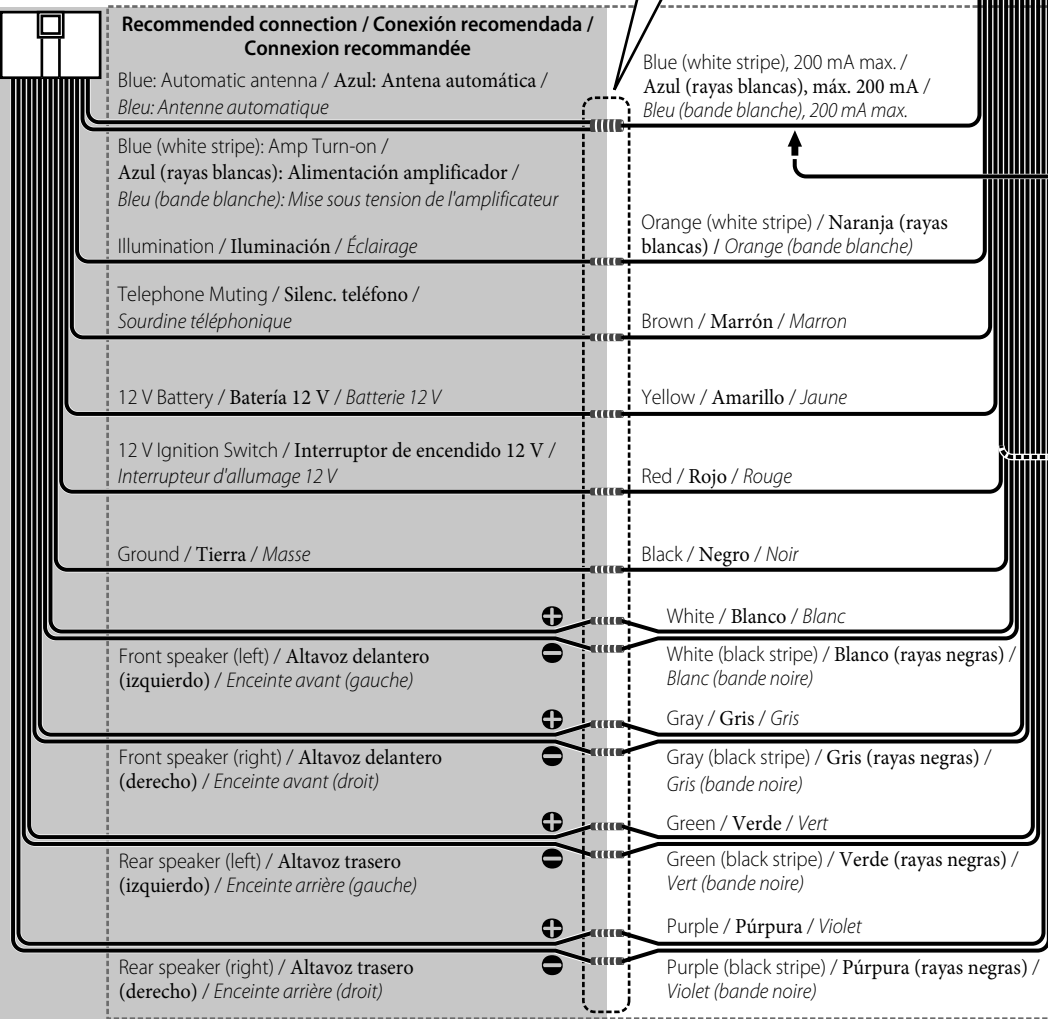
Recommended connection / Conexión recomendada / Connexion recommandée

Blue: Automatic antenna / Azul: Antena automática / Bleu: Antenne automatique

Blue (white stripe): Amp Turn-on / Azul (rayas blancas): Alimentación amplificador / Bleu (bande blanche): Mise sous tension de l'amplificateur

Illumination / Iluminación / Éclairage

Telephone Muting / Silenc. teléfono / Sourdine téléphonique

12 V Battery / Batería 12 V / Batterie 12 V

12 V Ignition Switch / Interruptor de encendido 12 V / Interrupteur d'allumage 12 V

Ground / Tierra / Masse

Front speaker (left) / Altavoz delantero (izquierdo) / Enceinte avant (gauche)

Front speaker (right) / Altavoz delantero (derecho) / Enceinte avant (droit)

Rear speaker (left) / Altavoz trasero (izquierdo) / Enceinte arrière (gauche)

Rear speaker (right) / Altavoz trasero (derecho) / Enceinte arrière (droit)

Blue (white stripe), 200 mA max. / Azul (rayas blancas), máx. 200 mA / Bleu (bande blanche), 200 mA max.

Orange (white stripe) / Naranja (rayas blancas) / Orange (bande blanche)

Brown / Marrón / Marron

Yellow / Amarillo / Jaune

Red / Rojo / Rouge

Black / Negro / Noir

White / Blanco / Blanc

White (black stripe) / Blanco (rayas negras) / Blanc (bande noire)

Gray / Gris / Gris

Gray (black stripe) / Gris (rayas negras) / Gris (bande noire)

Green / Verde / Vert

Green (black stripe) / Verde (rayas negras) / Vert (bande noire)

Purple / Púrpura / Violet

Purple (black stripe) / Púrpura (rayas negras) / Violet (bande noire)